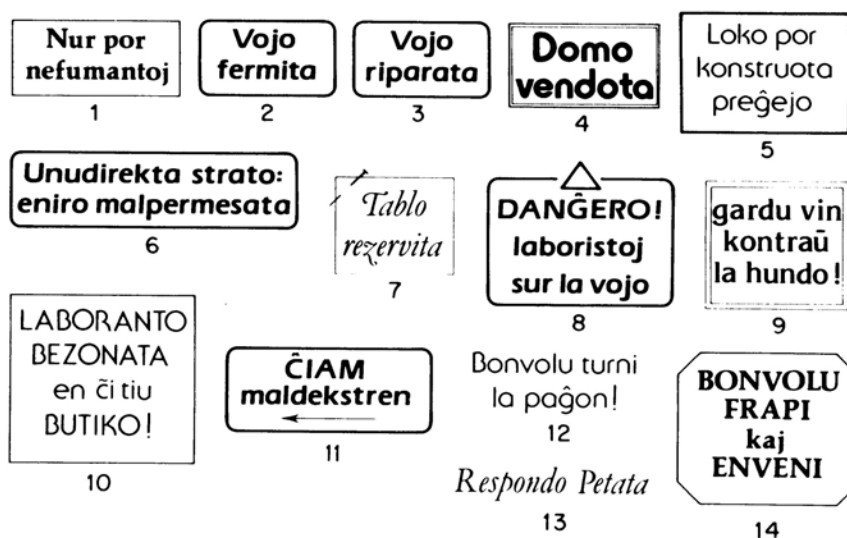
Nur por nefumantoj
1

Vojo fermita
2

Vojo riparata
3

Domo vendota
4

Loko por konstruota preĝejo
5

Unudirekta strato: eniro malpermesata
6

Tablo rezervita
7

DANĜERO! laboristoj sur la vojo
8

gardu vin kontraŭ la hundo!
9

LABORANTO BEZONATA en ĉi tiu BUTIKO!
10

ĈIAM maldekstren
11

Bonvolu turni la paĝon!
12

Respondo Petata
13

BONVOLU FRAPI kaj ENVENI
14